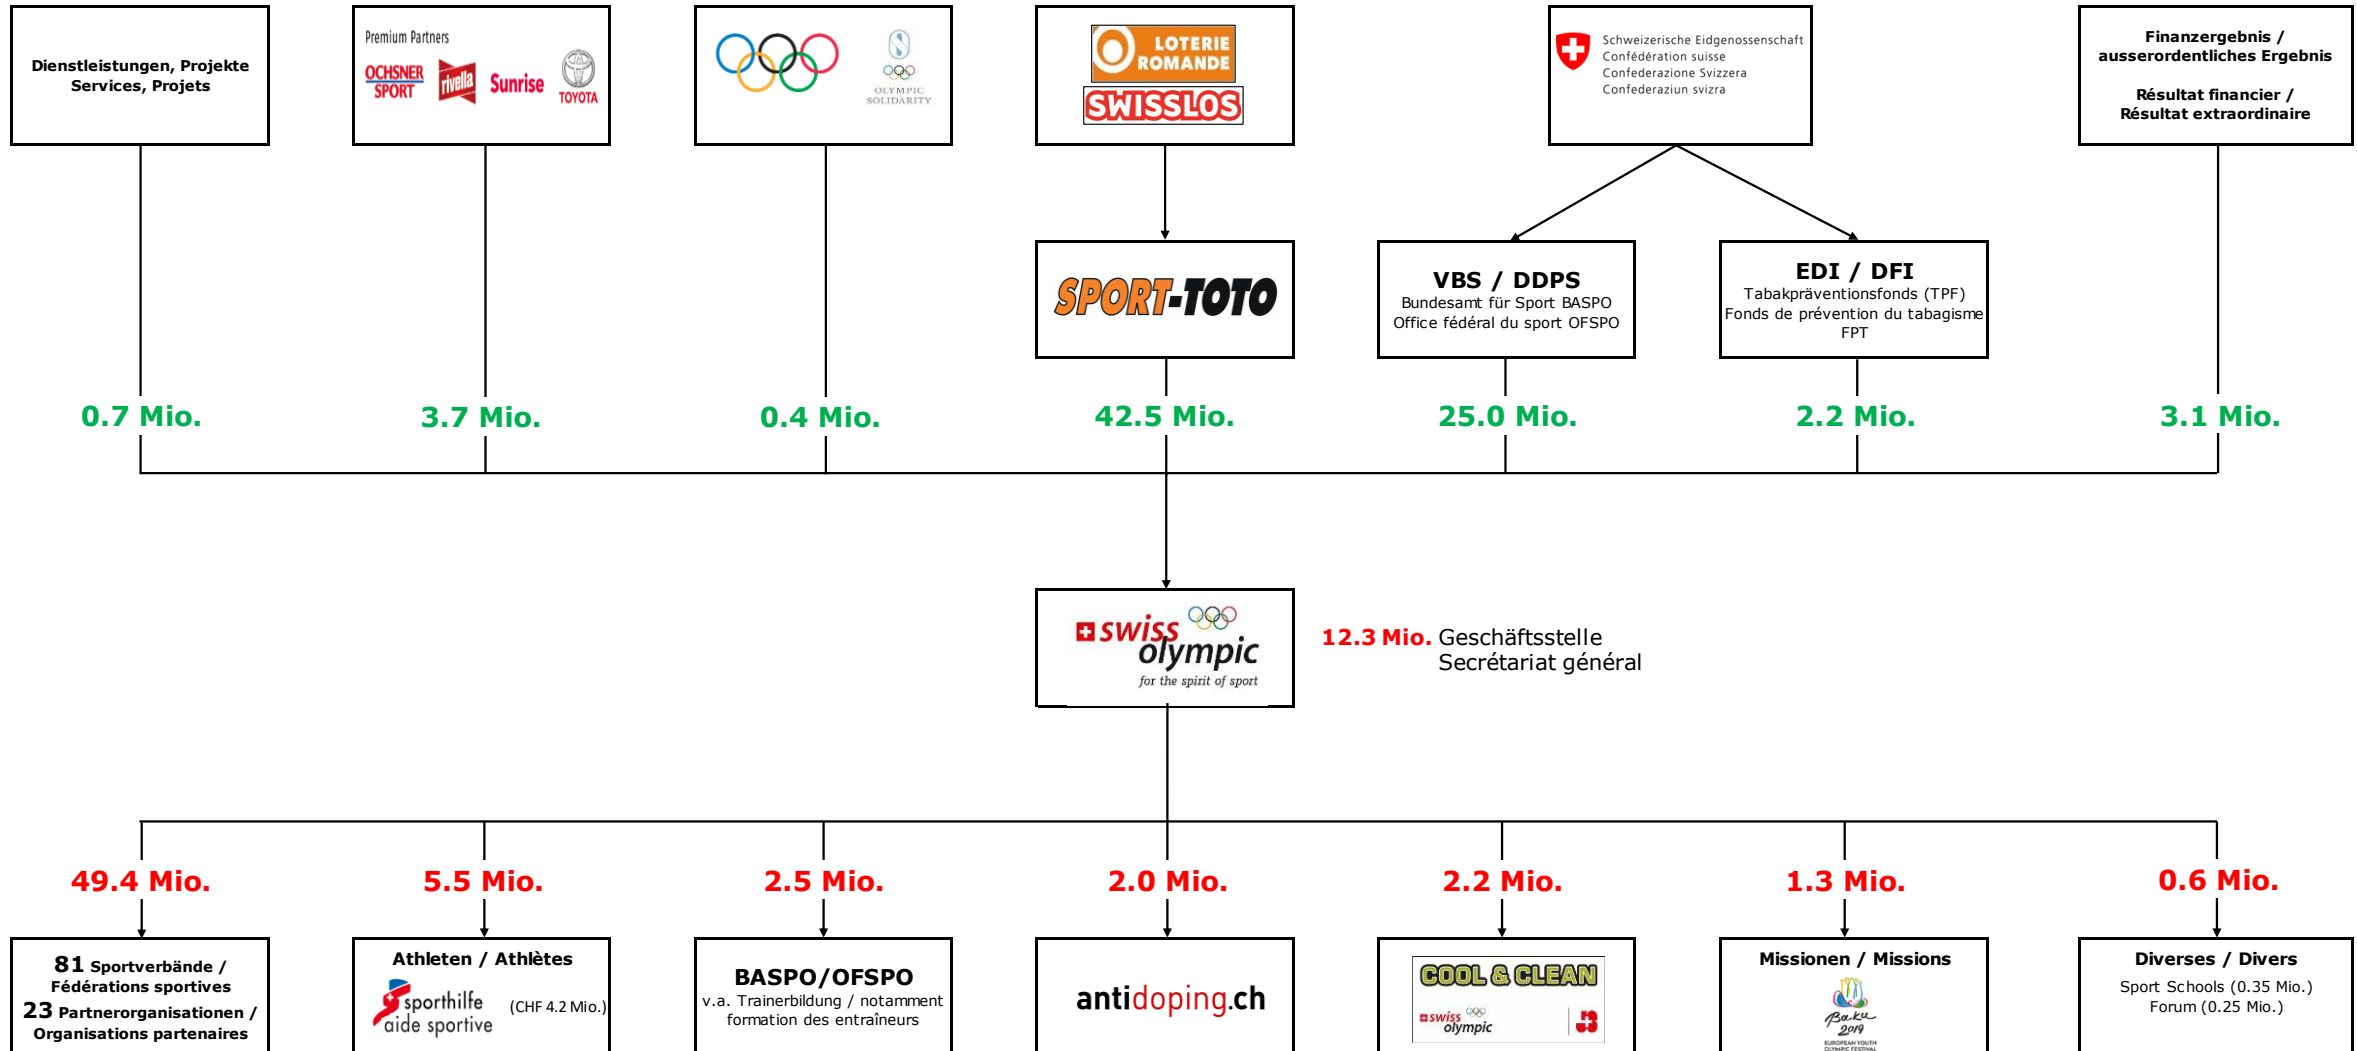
Dienstleistungen, Projekte
Services, Projets

Premium Partners
OCHSNER SPORT rivella Sunrise TOYOTA

OLYMPIC SOLIDARITY

LOTERIE ROMANDE
SWISSLOS

Schweizerische Eidgenossenschaft
Confédération suisse
Confederazione Svizzera
Confederaziun svizra

Finanzergebnis / ausserordentliches Ergebnis

Résultat financier / Résultat extraordinaire

SPORT-TOTO

VBS / DDPS
Bundesamt für Sport BASPO
Office fédéral du sport OFSPO

EDI / DFI
Tabakpräventionsfonds (TPF)
Fonds de prévention du tabagisme FPT

0.7 Mio.

3.7 Mio.

0.4 Mio.

42.5 Mio.

25.0 Mio.

2.2 Mio.

3.1 Mio.

swiss olympic
for the spirit of sport

12.3 Mio. Geschäftsstelle
Secrétariat général

49.4 Mio.

5.5 Mio.

2.5 Mio.

2.0 Mio.

2.2 Mio.

1.3 Mio.

0.6 Mio.

81 Sportverbände / Fédérations sportives
23 Partnerorganisationen / Organisations partenaires

Athleten / Athlètes
sporthilfe
aide sportive
(CHF 4.2 Mio.)

BASPO/OFSPO
v.a. Trainerbildung / notamment formation des entraîneurs

antidoping.ch

COOL & CLEAN
swiss olympic

Missionen / Missions
Baku 2019
EUROPEAN YOUTH OLYMPIC FESTIVAL

Diverses / Divers
Sport Schools (0.35 Mio.)
Forum (0.25 Mio.)